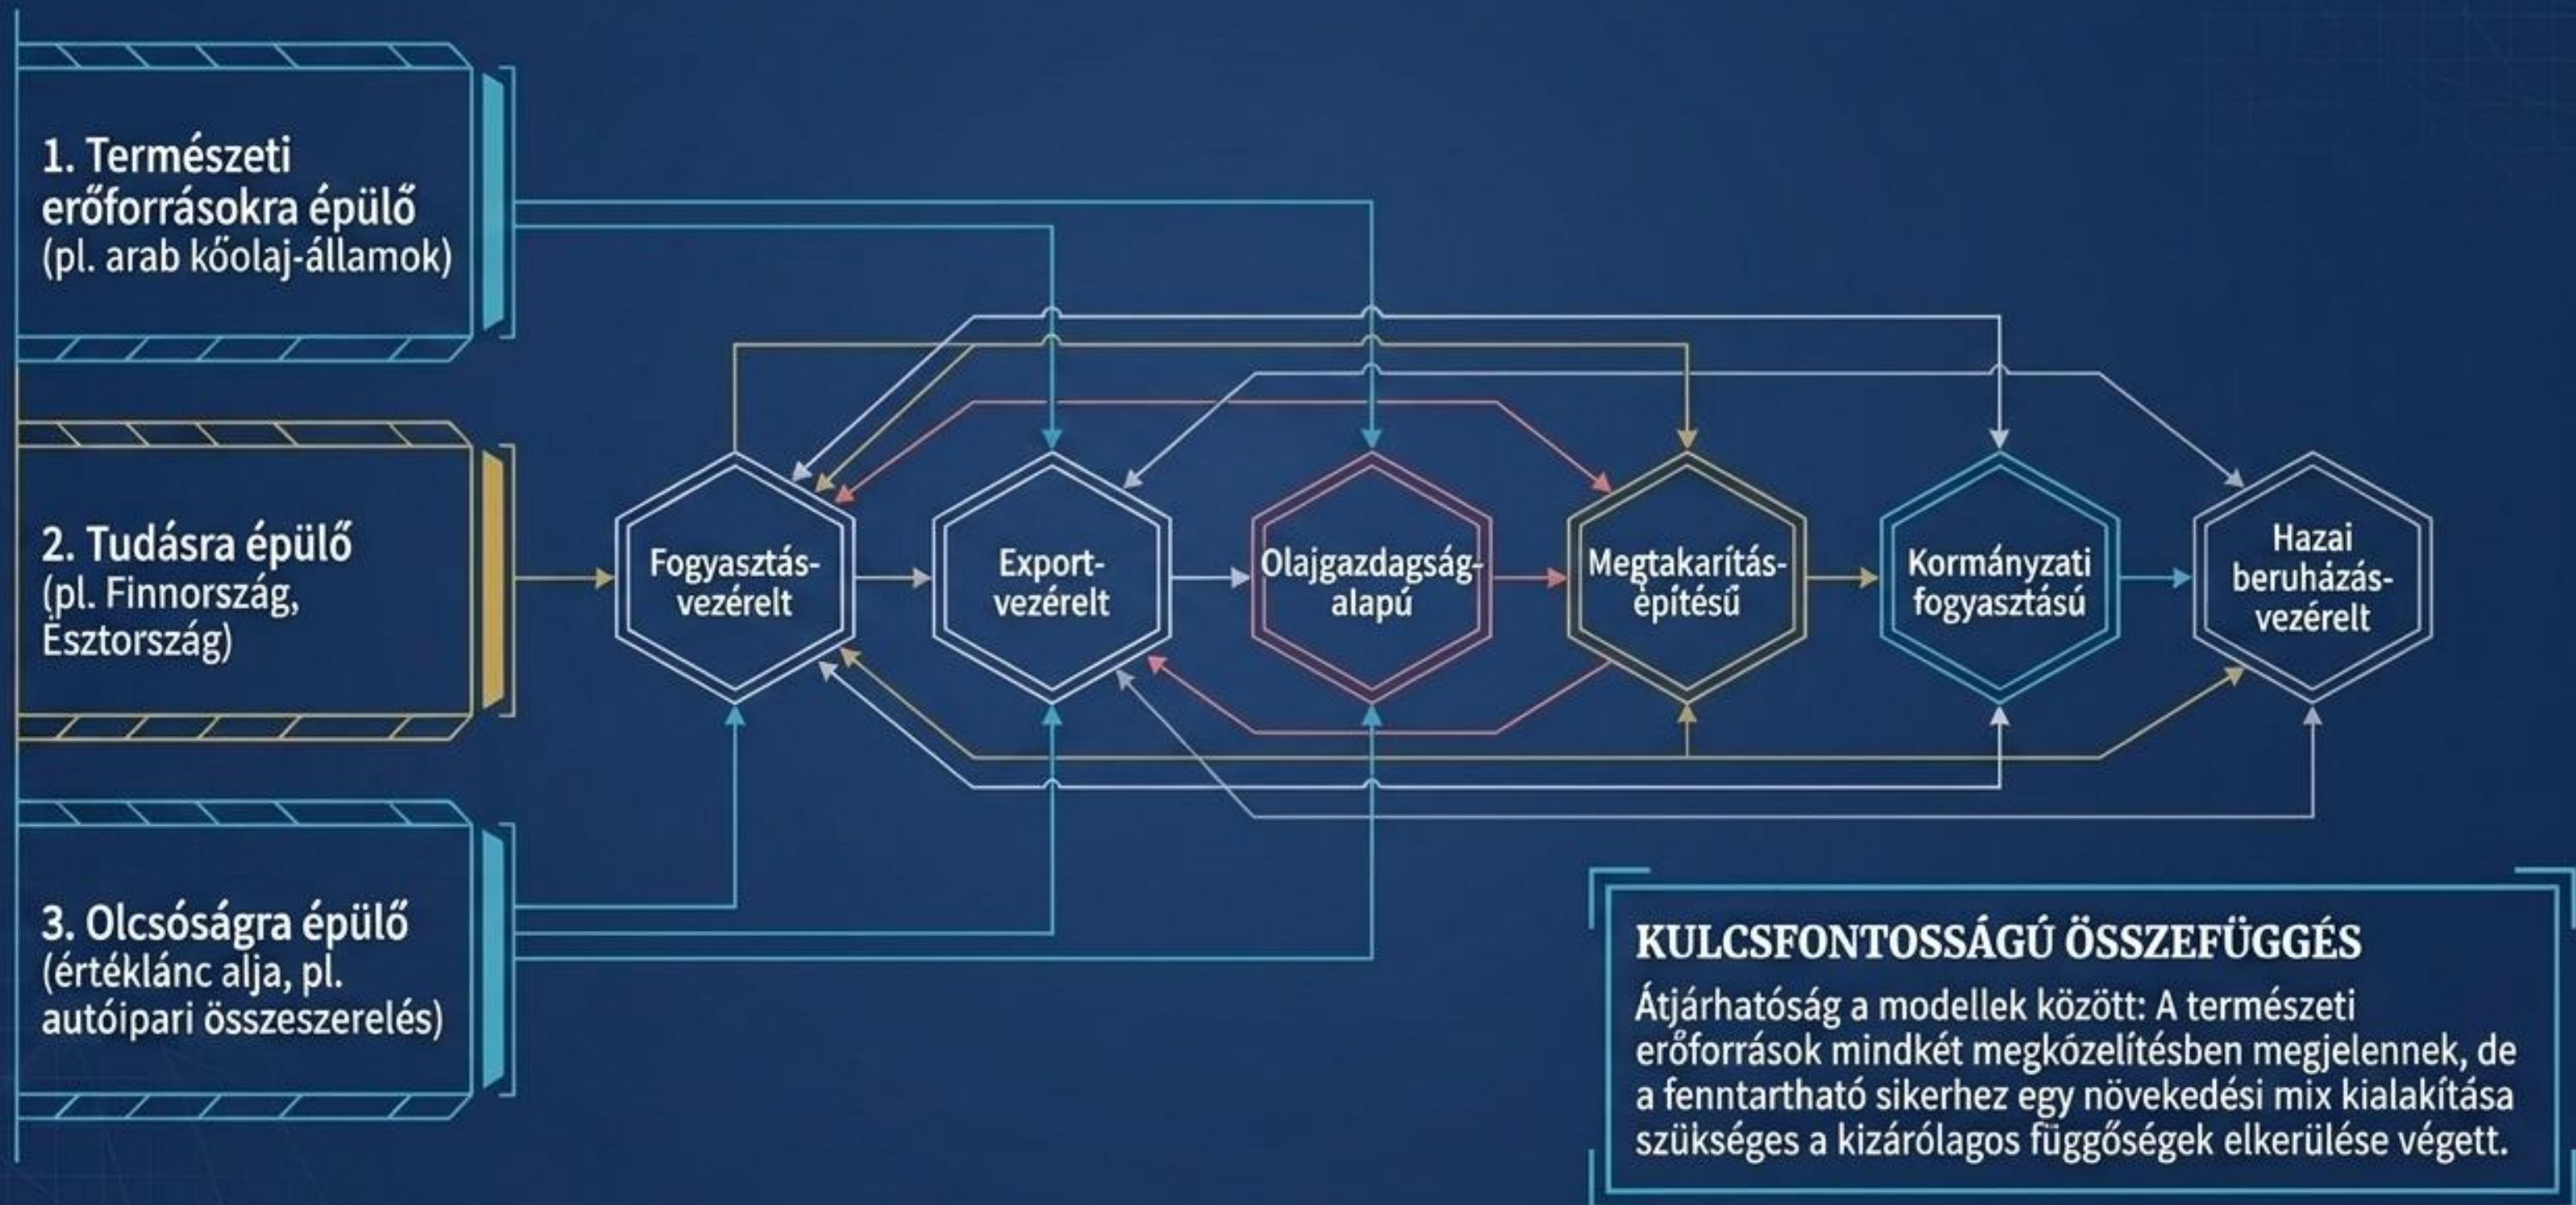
1. Természeti erőforrásokra épülő (pl. arab kőolaj-államok)

2. Tudásra épülő (pl. Finnország, Észtország)

3. Olcsóságra épülő (értéklánc alja, pl. autóipari összeszerelés)

Fogyasztás-vezérelt

Export-vezérelt

Olajgazdagság-alapú

Megtakarítás-építésű

Kormányzati fogyasztású

Hazai beruházás-vezérelt

KULCSFONTOSSÁGÚ ÖSSZEFÜGGÉS

Átjárhatóság a modellek között: A természeti erőforrások mindkét megközelítésben megjelennek, de a fenntartható sikerhez egy növekedési mix kialakítása szükséges a kizárólagos függőségek elkerülése végett.